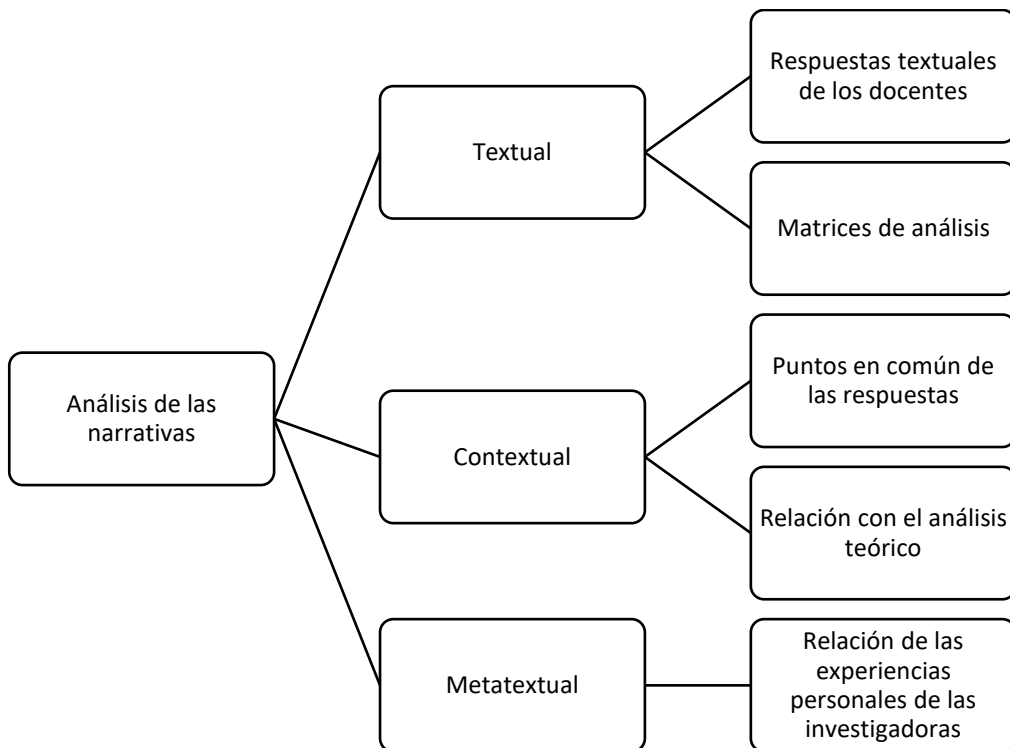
Análisis de las narrativas

Textual

Respuestas textuales de los docentes

Matrices de análisis

Contextual

Puntos en común de las respuestas

Relación con el análisis teórico

Metatextual

Relación de las experiencias personales de las investigadoras